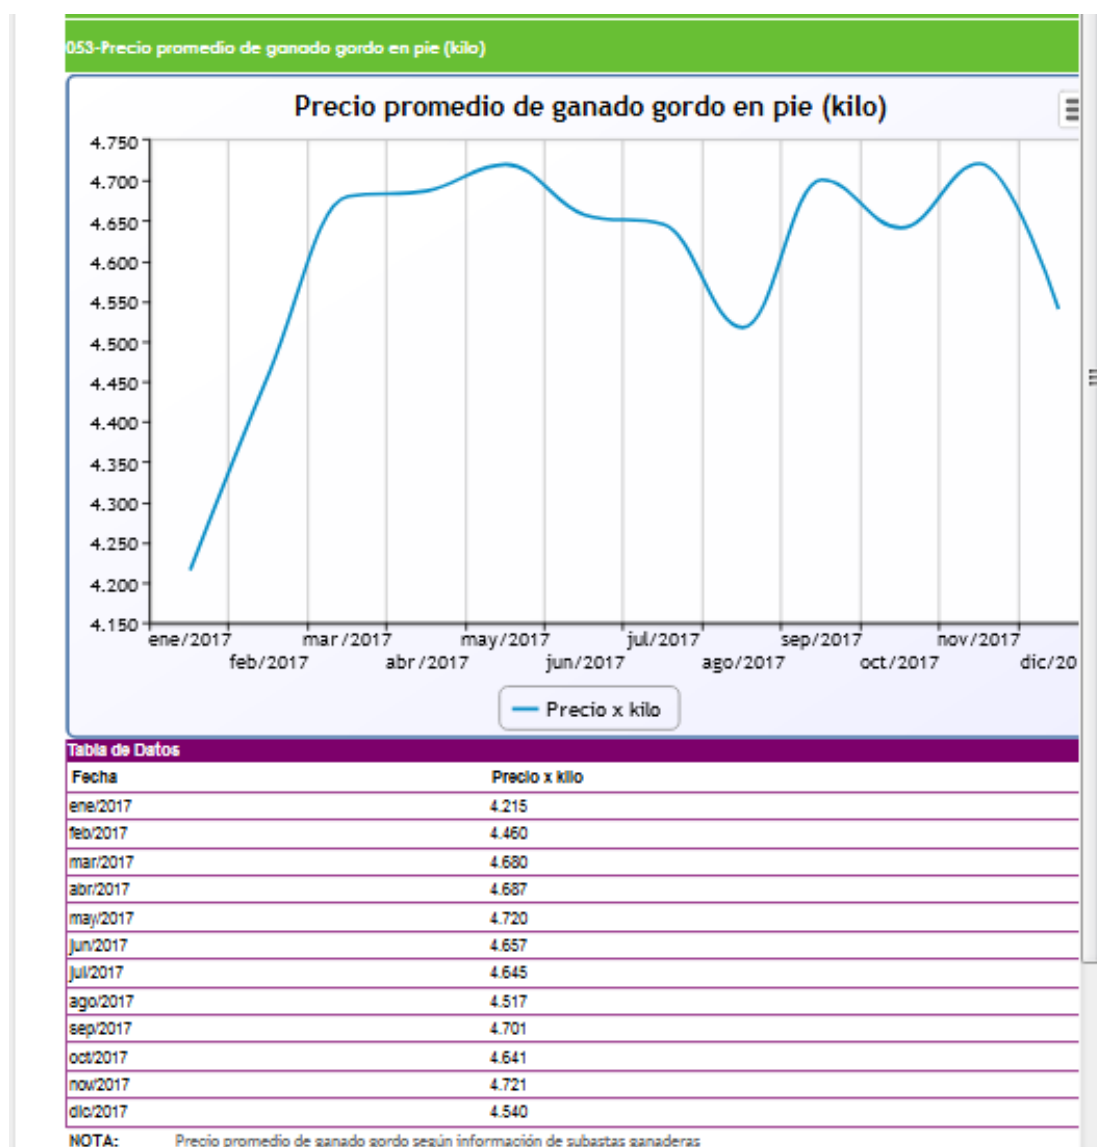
053-Precio promedio de ganado gordo en pie (kilo)

Precio promedio de ganado gordo en pie (kilo)

4.750
4.700
4.650
4.600
4.550
4.500
4.450
4.400
4.350
4.300
4.250
4.200
4.150

ene/2017 feb/2017 mar/2017 abr/2017 may/2017 jun/2017 jul/2017 ago/2017 sep/2017 oct/2017 nov/2017 dic/20

Precio x kilo

Tabla de Datos

| Fecha | Precio x kilo |
|---|---|
| ene/2017 | 4.215 |
| feb/2017 | 4.460 |
| mar/2017 | 4.680 |
| abr/2017 | 4.687 |
| may/2017 | 4.720 |
| jun/2017 | 4.657 |
| jul/2017 | 4.645 |
| ago/2017 | 4.517 |
| sep/2017 | 4.701 |
| oct/2017 | 4.641 |
| nov/2017 | 4.721 |
| dic/2017 | 4.540 |

NOTA: Precio promedio de ganado gordo según información de subastas ganaderas